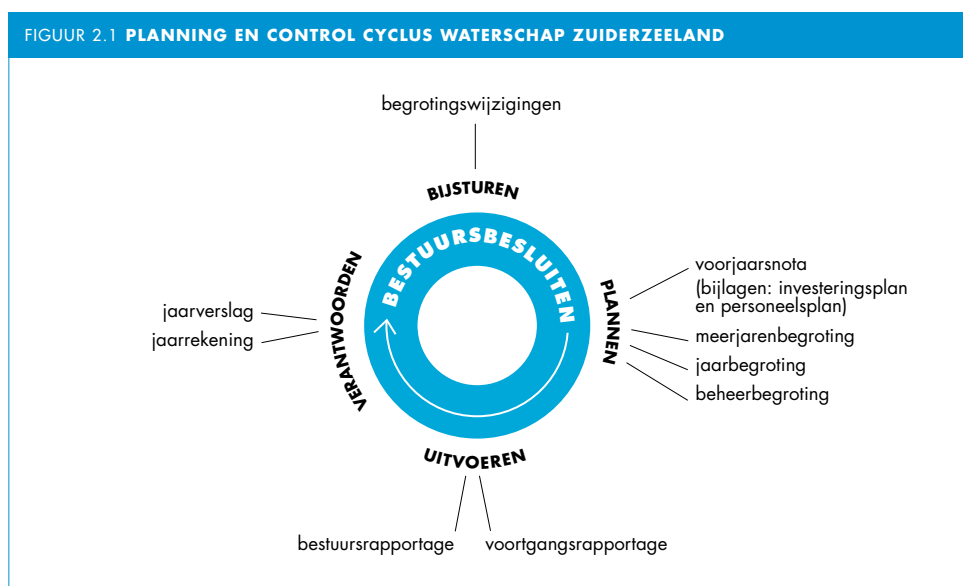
FIGUUR 2.1 PLANNING EN CONTROL CYCLUS WATERSCHAP ZUIDERZEELAND

begrotingswijzigingen

BIJSTUREN

BESTUURSBESLUITEN

VERANTWOORDEN

jaarverslag

jaarrekening

PLANNEN

voorjaarsnota (bijlagen: investeringsplan en personeelsplan)

meerjarenbegroting

jaarbegroting

beheerbegroting

UITVOEREN

bestuursrapportage

voortgangsrapportage